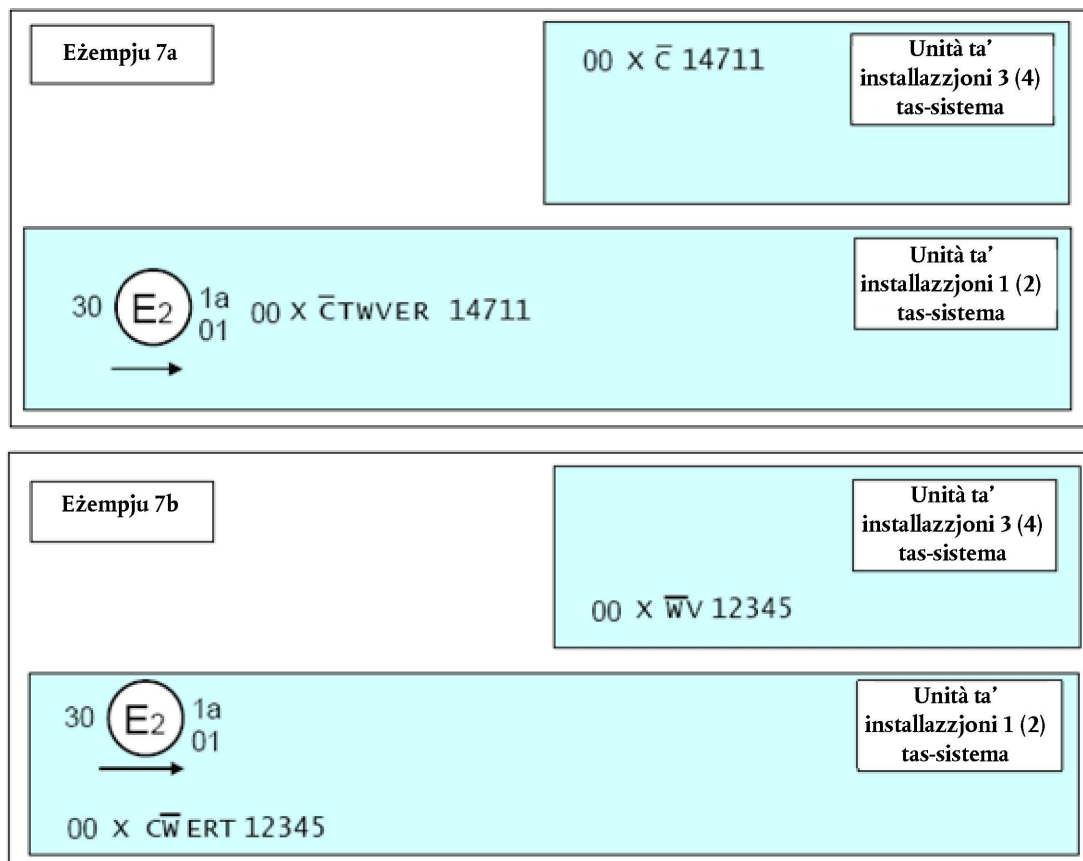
Eżempju 7a

00 X $\overline{C}$ 14711

Unità ta' installazzjoni 3 (4) tas-sistema

30 $E_2$ 1a 01

00 X $\overline{C}$TWVER 14711

Unità ta' installazzjoni 1 (2) tas-sistema

Eżempju 7b

Unità ta' installazzjoni 3 (4) tas-sistema

00 X $\overline{W}$V 12345

30 $E_2$ 1a 01

Unità ta' installazzjoni 1 (2) tas-sistema

00 X C$\overline{W}$ERT 12345